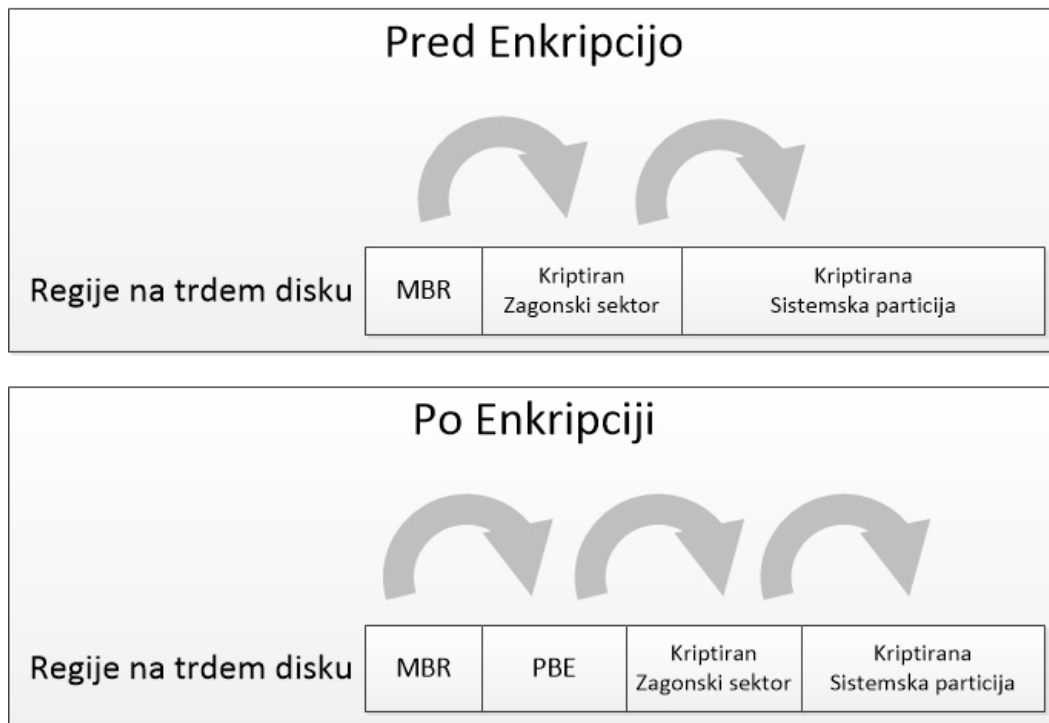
Pred Enkripcijo

Regije na trdem disku

| MBR | Kriptiran Zagonski sektor | Kriptirana Sistemska particija |
|---|---|---|

Po Enkripciji

Regije na trdem disku

| MBR | PBE | Kriptiran Zagonski sektor | Kriptirana Sistemska particija |
|---|---|---|---|